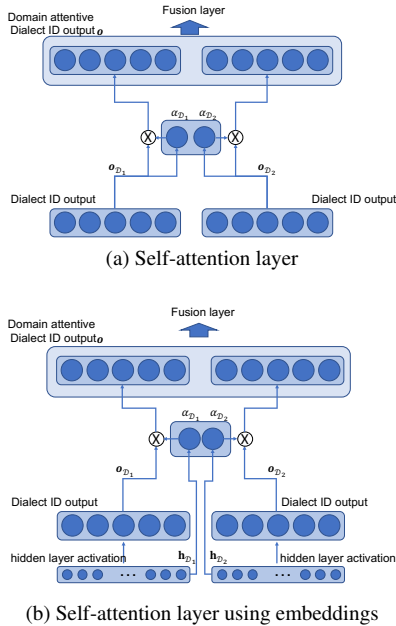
Domain attentive Dialect ID output $\boldsymbol{o}$

Fusion layer

$\alpha_{\mathcal{D}_1}$ $\alpha_{\mathcal{D}_2}$

X X

$\boldsymbol{o}_{\mathcal{D}_1}$ $\boldsymbol{o}_{\mathcal{D}_2}$

Dialect ID output

Dialect ID output

(a) Self-attention layer

Domain attentive Dialect ID output $\boldsymbol{o}$

Fusion layer

$\alpha_{\mathcal{D}_1}$ $\alpha_{\mathcal{D}_2}$

X X

$\boldsymbol{o}_{\mathcal{D}_1}$ $\boldsymbol{o}_{\mathcal{D}_2}$

Dialect ID output

Dialect ID output

hidden layer activation

$\mathbf{h}_{\mathcal{D}_1}$

$\mathbf{h}_{\mathcal{D}_2}$

hidden layer activation

...

...

(b) Self-attention layer using embeddings